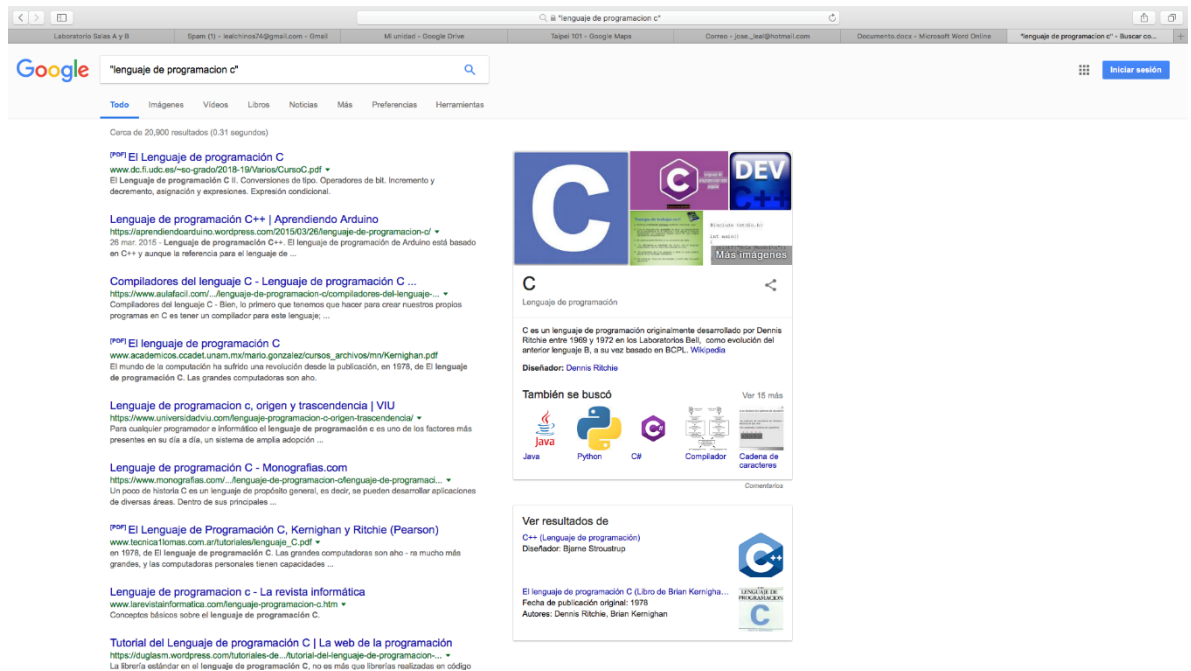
"lenguaje de programacion c"

Laboratorio Salas A y B | Spam (1) - lealchinos74@gmail.com - Gmail | Mi unidad - Google Drive | Taipei 101 - Google Maps | Correo - jose._leal@hotmail.com | Documento.docx - Microsoft Word Online | "lenguaje de programacion c" - Buscar co...

Google

"lenguaje de programacion c"

Iniciar sesión

Todo Imágenes Videos Libros Noticias Más Preferencias Herramientas

Cerca de 20,900 resultados (0.31 segundos)

[PDF] El Lenguaje de programación C
www.dc.fi.udc.es/~so-grado/2018-19/Varios/CursoC.pdf
El Lenguaje de programación C II. Conversiones de tipo. Operadores de bit. Incremento y decremento, asignación y expresiones. Expresión condicional.

Lenguaje de programación C++ | Aprendiendo Arduino
https://aprendiendoarduino.wordpress.com/2015/03/26/lenguaje-de-programacion-c/
26 mar. 2015 - Lenguaje de programación C++. El lenguaje de programación de Arduino está basado en C++ y aunque la referencia para el lenguaje de ...

Compiladores del lenguaje C - Lenguaje de programación C ...
https://www.aulafacil.com/.../lenguaje-de-programacion-c/compiladores-del-lenguaje-...
Compiladores del lenguaje C - Bien, lo primero que tenemos que hacer para crear nuestros propios programas en C es tener un compilador para este lenguaje; ...

[PDF] El lenguaje de programación C
www.academicos.ccadet.unam.mx/mario.gonzalez/cursos_archivos/mn/Kernighan.pdf
El mundo de la computación ha sufrido una revolución desde la publicación, en 1978, de El lenguaje de programación C. Las grandes computadoras son aho.

Lenguaje de programación c, origen y trascendencia | VIU
https://www.universidadviu.com/lenguaje-programacion-c-origen-trascendencia/
Para cualquier programador e informático el lenguaje de programación c es uno de los factores más presentes en su día a día, un sistema de amplia adopción ...

Lenguaje de programación C - Monografias.com
https://www.monografias.com/.../lenguaje-de-programacion-c/lenguaje-de-programaci...
Un poco de historia C es un lenguaje de propósito general, es decir, se pueden desarrollar aplicaciones de diversas áreas. Dentro de sus principales ...

[PDF] El Lenguaje de Programación C, Kernighan y Ritchie (Pearson)
www.tecnica1lomas.com.ar/tutoriales/lenguaje_C.pdf
en 1978, de El lenguaje de programación C. Las grandes computadoras son aho - ra mucho más grandes, y las computadoras personales tienen capacidades ...

Lenguaje de programacion c - La revista informática
www.larevistainformatica.com/lenguaje-programacion-c.htm
Conceptos básicos sobre el lenguaje de programación C.

Tutorial del Lenguaje de programación C | La web de la programación
https://duglasm.wordpress.com/tutoriales-de.../tutorial-del-lenguaje-de-programacion-...
La librería estándar en el lenguaje de programación C, no es más que librerías realizadas en código

DEV C++
Más imágenes

C
Lenguaje de programación

C es un lenguaje de programación originalmente desarrollado por Dennis Ritchie entre 1969 y 1972 en los Laboratorios Bell, como evolución del anterior lenguaje B, a su vez basado en BCPL. Wikipedia

Diseñador: Dennis Ritchie

También se buscó
Ver 15 más

Java | Python | C# | Compilador | Cadena de caracteres

Comentarios

Ver resultados de

C++ (Lenguaje de programación)
Diseñador: Bjarne Stroustrup

El lenguaje de programación C (Libro de Brian Kernigha...
Fecha de publicación original: 1978
Autores: Dennis Ritchie, Brian Kernighan

LENGUAJE DE PROGRAMACION C